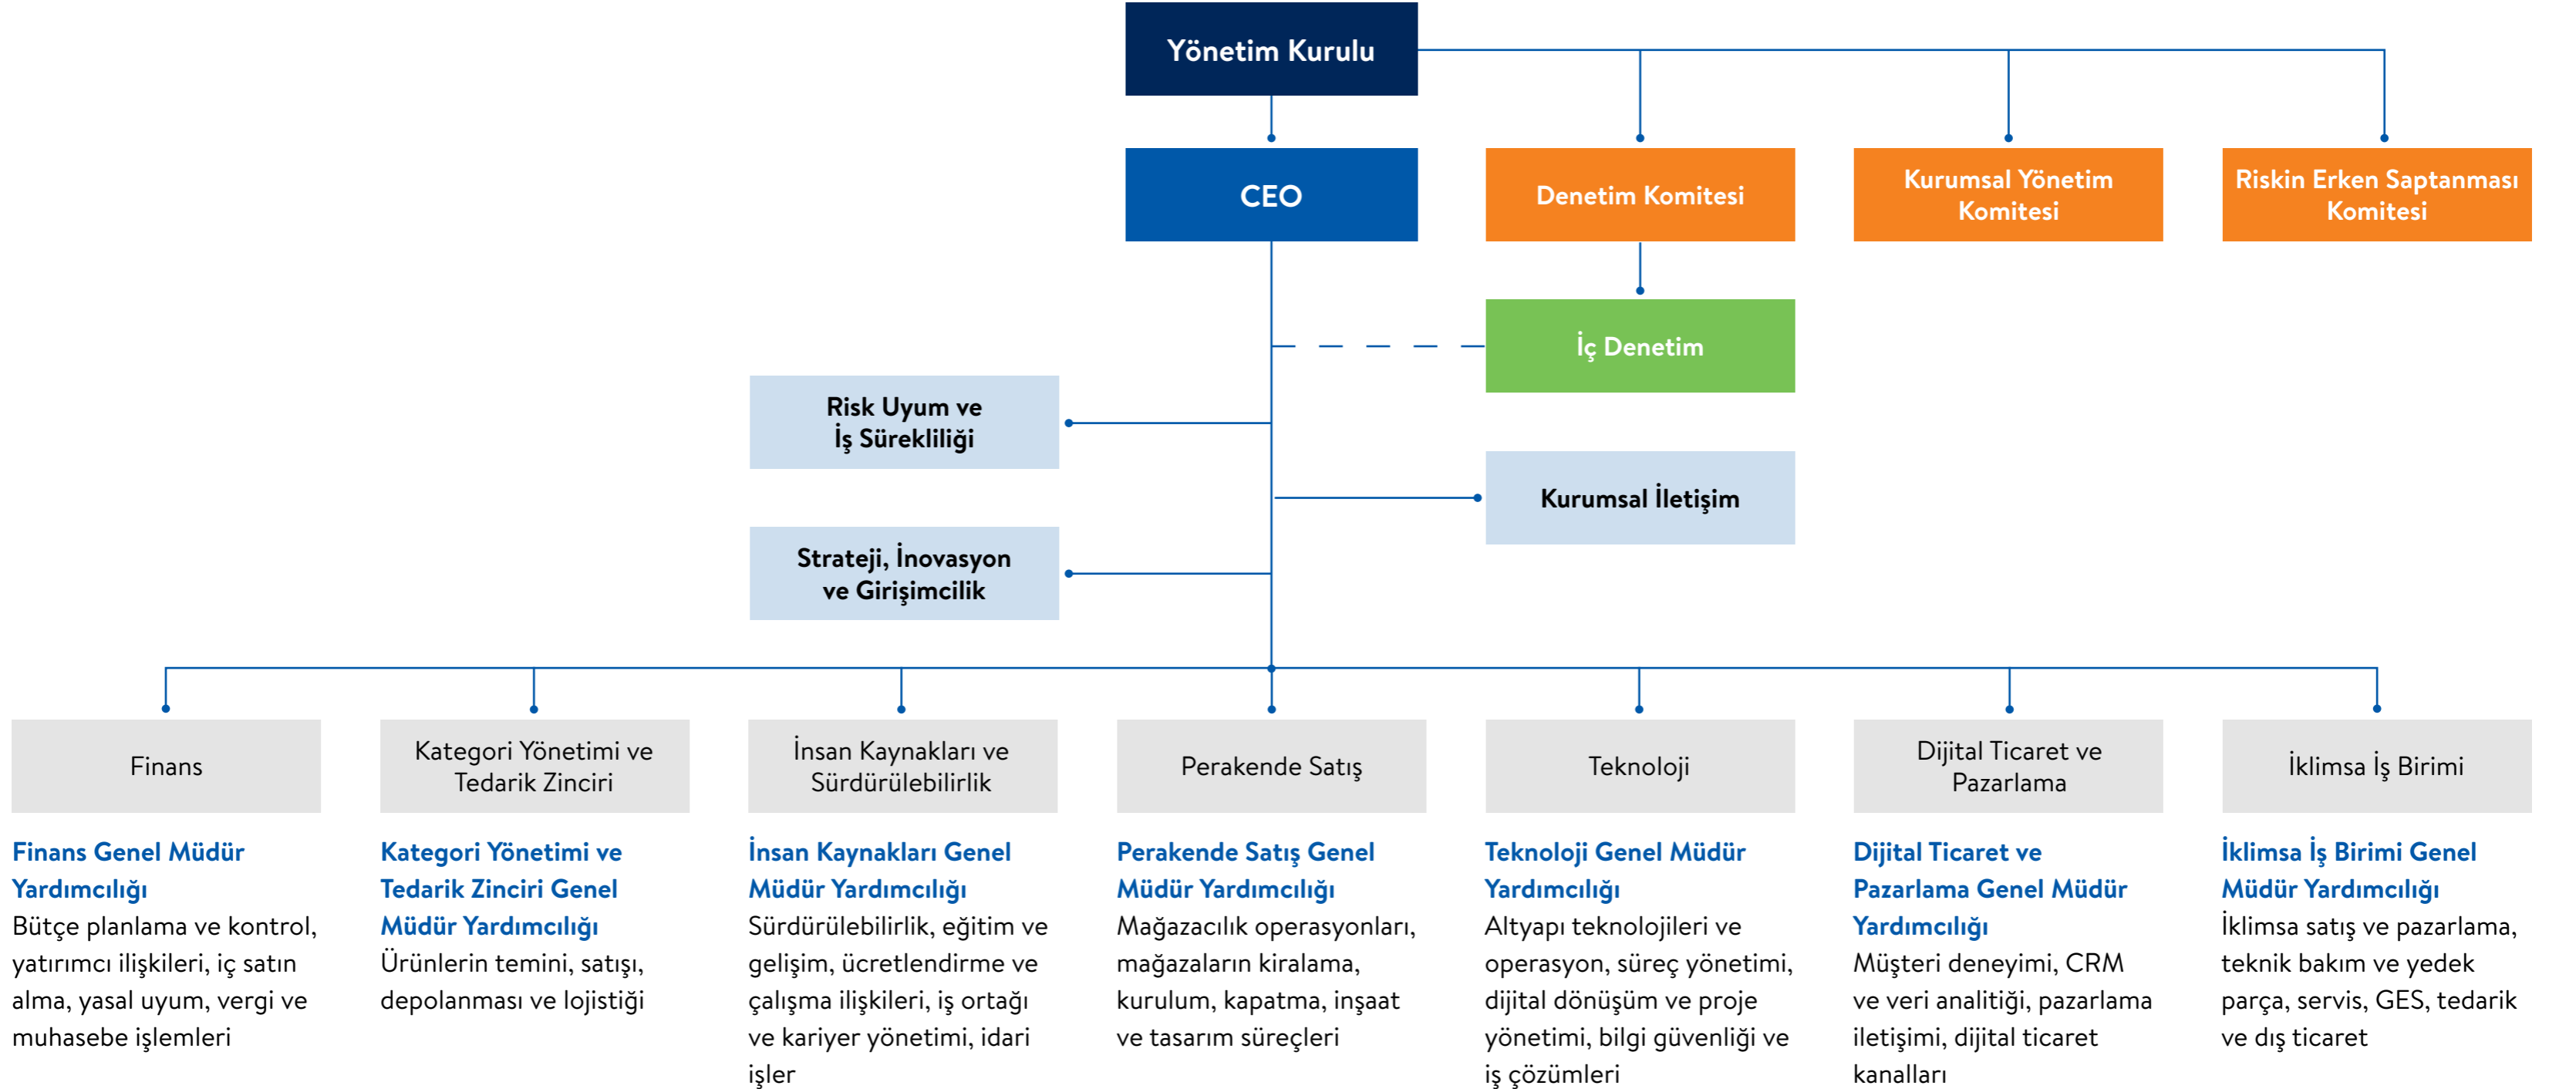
Yönetim Kurulu

CEO

Denetim Komitesi

Kurumsal Yönetim Komitesi

Riskin Erken Saptanması Komitesi

İç Denetim

Risk Uyum ve İş Sürekliliği

Kurumsal İletişim

Strateji, İnovasyon ve Girişimcilik

Finans

Kategori Yönetimi ve Tedarik Zinciri

İnsan Kaynakları ve Sürdürülebilirlik

Perakende Satış

Teknoloji

Dijital Ticaret ve Pazarlama

İklimsa İş Birimi

Finans Genel Müdür Yardımcılığı
Bütçe planlama ve kontrol, yatırımcı ilişkileri, iç satın alma, yasal uyum, vergi ve muhasebe işlemleri

Kategori Yönetimi ve Tedarik Zinciri Genel Müdür Yardımcılığı
Ürünlerin temini, satışı, depolanması ve lojistiği

İnsan Kaynakları Genel Müdür Yardımcılığı
Sürdürülebilirlik, eğitim ve gelişim, ücretlendirme ve çalışma ilişkileri, iş ortağı ve kariyer yönetimi, idari işler

Perakende Satış Genel Müdür Yardımcılığı
Mağazacılık operasyonları, mağazaların kiralama, kurulum, kapatma, inşaat ve tasarım süreçleri

Teknoloji Genel Müdür Yardımcılığı
Altyapı teknolojileri ve operasyon, süreç yönetimi, dijital dönüşüm ve proje yönetimi, bilgi güvenliği ve iş çözümleri

Dijital Ticaret ve Pazarlama Genel Müdür Yardımcılığı
Müşteri deneyimi, CRM ve veri analitiği, pazarlama iletişimi, dijital ticaret kanalları

İklimsa İş Birimi Genel Müdür Yardımcılığı
İklimsa satış ve pazarlama, teknik bakım ve yedek parça, servis, GES, tedarik ve dış ticaret